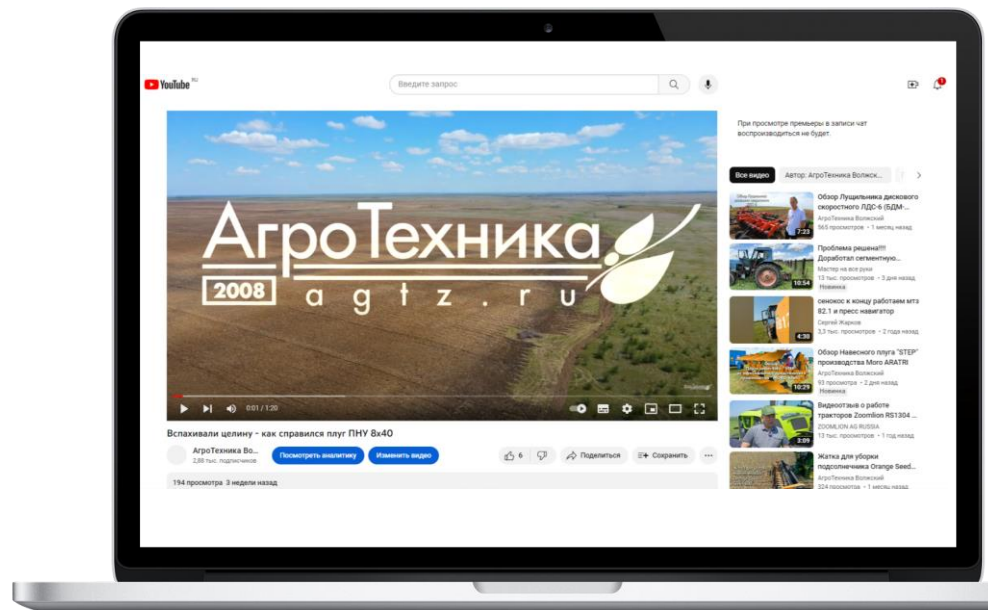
YouTube RU

Введите запрос

При просмотре премьеры в записи чат воспроизводиться не будет.

АгроТехника
2008 agtz.ru

0:01 / 1:20

Вспахивали целину - как справился плуг ПНУ 8х40

АгроТехника Во...
2,88 тыс. подписчиков

Посмотреть аналитику

Изменить видео

6

Поделиться

Сохранить

194 просмотра 3 недели назад

Все видео

Автор: АгроТехника Волжск...

Обзор Лущильника дискового скоростного ЛДС-6 (БДМ-...
АгроТехника Волжский
565 просмотров • 1 месяц назад
7:23

Проблема решена!!!! Доработал сегментную...
Мастер на все руки
13 тыс. просмотров • 3 дня назад
Новинка
10:54

сеонокос к концу работаем мтз 82.1 и пресс навигатор
Сергей Жарков
3,3 тыс. просмотров • 2 года назад
4:30

Обзор Навесного плуга "STEP" производства Moro ARATRI
АгроТехника Волжский
93 просмотра • 2 дня назад
Новинка
10:29

Видеоотзыв о работе тракторов Zoomlion RS1304 ...
ZOOMLION AG RUSSIA
13 тыс. просмотров • 1 год назад
2:09

Жатка для уборки подсолнечника Orange Seed...
АгроТехника Волжский
324 просмотра • 1 месяц назад